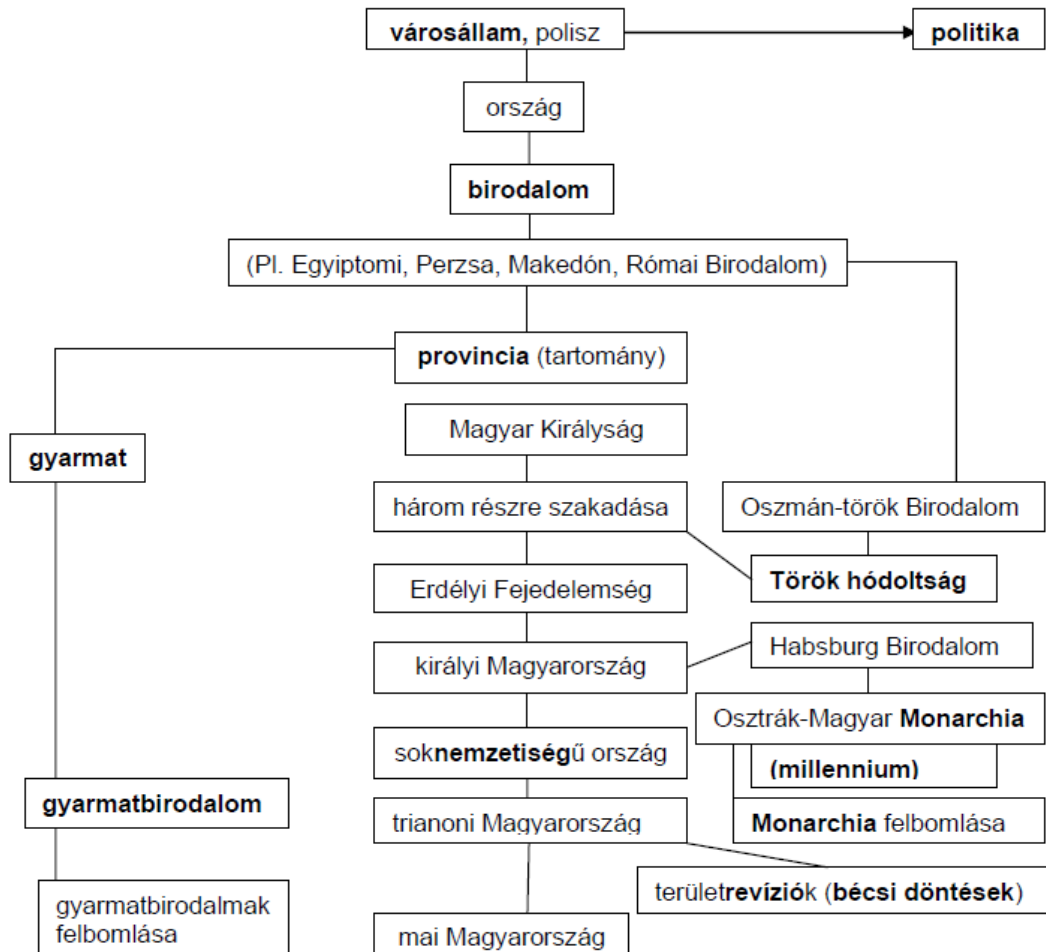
**városállam**, polisz

**politika**

ország

**birodalom**

(Pl. Egyiptomi, Perzsa, Makedón, Római Birodalom)

**provincia** (tartomány)

**gyarmat**

Magyar Királyság

három részre szakadása

Oszmán-török Birodalom

**Török hódoltság**

Erdélyi Fejedelemség

királyi Magyarország

Habsburg Birodalom

Osztrák-Magyar **Monarchia**

**(millennium)**

sok**nemzetiség**ű ország

**Monarchia** felbomlása

**gyarmatbirodalom**

trianoni Magyarország

terület**revízió**k (**bécsi döntések**)

gyarmatbirodalmak felbomlása

mai Magyarország